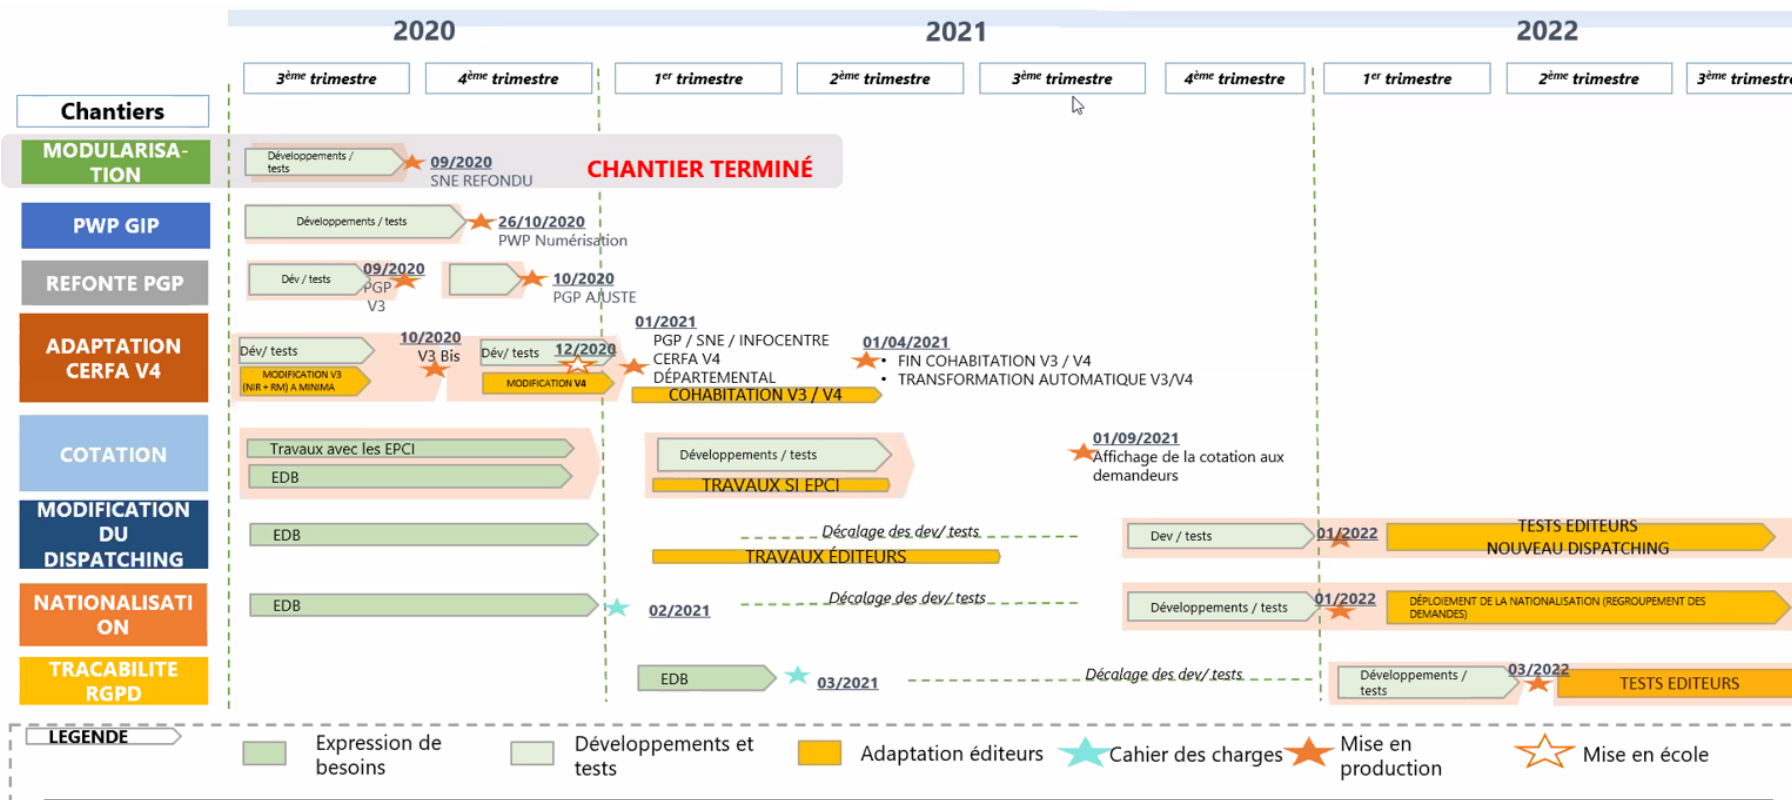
2020

2021

2022

$3^{ème}$ trimestre | $4^{ème}$ trimestre | $1^{er}$ trimestre | $2^{ème}$ trimestre | $3^{ème}$ trimestre | $4^{ème}$ trimestre | $1^{er}$ trimestre | $2^{ème}$ trimestre | $3^{ème}$ trimestre

Chantiers

MODULARISATION

Développements / tests

09/2020
SNE REFONDU

CHANTIER TERMINÉ

PWP GIP

Développements / tests

26/10/2020
PWP Numérisation

REFONTE PGP

Dév / tests

09/2020
PGP V3

10/2020
PGP AJUSTE

ADAPTATION CERFA V4

Dév/ tests

MODIFICATION V3 (NIR + RM) A MINIMA

10/2020
V3 Bis

Dév/ tests

12/2020

MODIFICATION V4

01/2021
PGP / SNE / INFOCENTRE
CERFA V4
DÉPARTEMENTAL

COHABITATION V3 / V4

01/04/2021
• FIN COHABITATION V3 / V4
• TRANSFORMATION AUTOMATIQUE V3/V4

COTATION

Travaux avec les EPCI

EDB

Développements / tests

TRAVAUX SI EPCI

01/09/2021
Affichage de la cotation aux demandeurs

MODIFICATION DU DISPATCHING

EDB

Décalage des dev/ tests

TRAVAUX ÉDITEURS

Dev / tests

01/2022

TESTS EDITEURS
NOUVEAU DISPATCHING

NATIONALISATION

EDB

02/2021

Décalage des dev/ tests

Développements / tests

01/2022

DÉPLOIEMENT DE LA NATIONALISATION (REGROUPEMENT DES DEMANDES)

TRACABILITE RGPD

EDB

03/2021

Décalage des dev/ tests

Développements / tests

03/2022

TESTS EDITEURS

LEGENDE

Expression de besoins

Développements et tests

Adaptation éditeurs

Cahier des charges

Mise en production

Mise en école